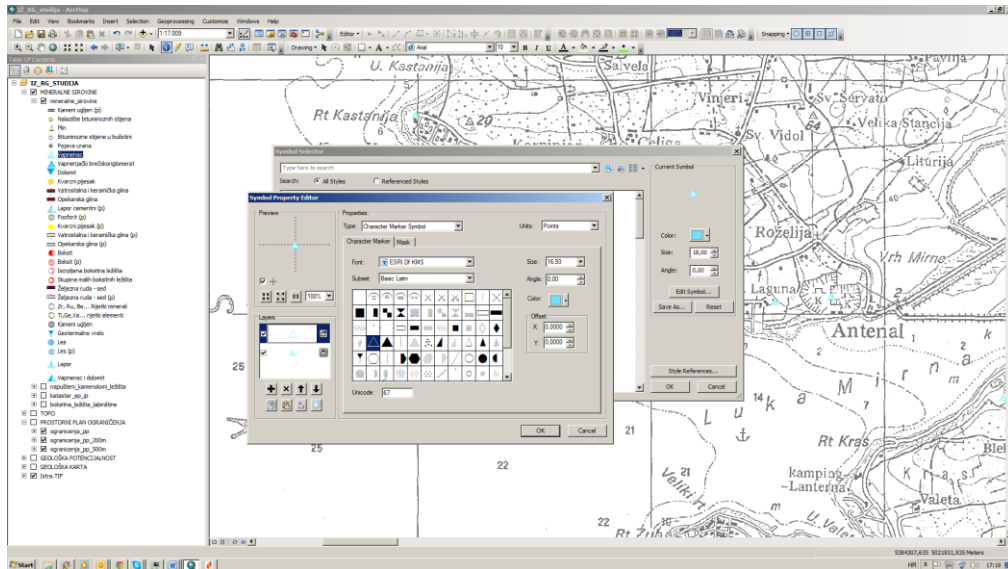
IZ_RG_studija - ArcMap

File Edit View Bookmarks Insert Selection Geoprocessing Customize Windows Help

1:17.009

Editor

Drawing

Arial

10

Snapping

Table Of Contents

IZ_RG_STUDIJA
MINERALNE SIROVINE
mineralne_sirovine
Kameni ugljen (p)
Nalazište bituminoznih stijena
Plin
Bituminozne stijene u bušotini
Pojava urana
Vapnenac
Vapnenjački brečokonglomerat
Dolomit
Kvarcni pijesak
Vatrostalna i keramička glina
Opekarska glina
Lapor cementni (p)
Fosforit (p)
Kvarcni pijesak (p)
Vatrostalna i keramička glina (p)
Opekarska glina (p)
Boksit
Boksit (p)
Iscrpljena boksitna ležišta
Skupina malih boksitnih ležišta
Željezna ruda - sed
Željezna ruda - sed (p)
Zr, Ru, Be.... Rijetki minerali
Ti,Ge,Va.... rijetki elementi
Kameni ugljen
Geotermalno vrelo
Les
Les (p)
Lapor
Vapnenac i dolomit
napušteni_kamenolomi_ležišta
katastar_eo_ip
bokstina_ležišta_labinštine
TOPO
PROSTORNI PLAN OGRANIČENJA
ogranicenja_pp
ogranicenja_pp_200m
ogranicenja_pp_500m
GEOLOŠKA POTENCIJALNOST
GEOLOŠKA KARTA
Istra.TIF

Symbol Selector
Type here to search
Search: All Styles Referenced Styles
Current Symbol
Color:
Size: 18,00
Angle: 0,00
Edit Symbol...
Save As... Reset
Style References...
OK Cancel

Symbol Property Editor
Preview
100%
Layers
Properties:
Type: Character Marker Symbol
Units: Points
Character Marker Mask
Font: ESRI DI KMS
Size: 16,93
Subset: Basic Latin
Angle: 0,00
Color:
Offset
X: 0,0000
Y: 0,0000
Unicode: 67
OK Cancel

U. Kastanija
Salvela
Vineri
Sv. Servato
Rt Kastanija
20
Sv. Vidol
Velika Stancija
Celice
Liturija
Roželija
Vrh Mirne
Laguna
Antenal
25
14
a
M
i
r
L
u
Rt Kras
25
21
22
Veliki
kamping
Lanterna
Valeta
22
Rt Zub
U. Vale
Blel

5394007,635 5021831,935 Meters

Start
HR
17:10